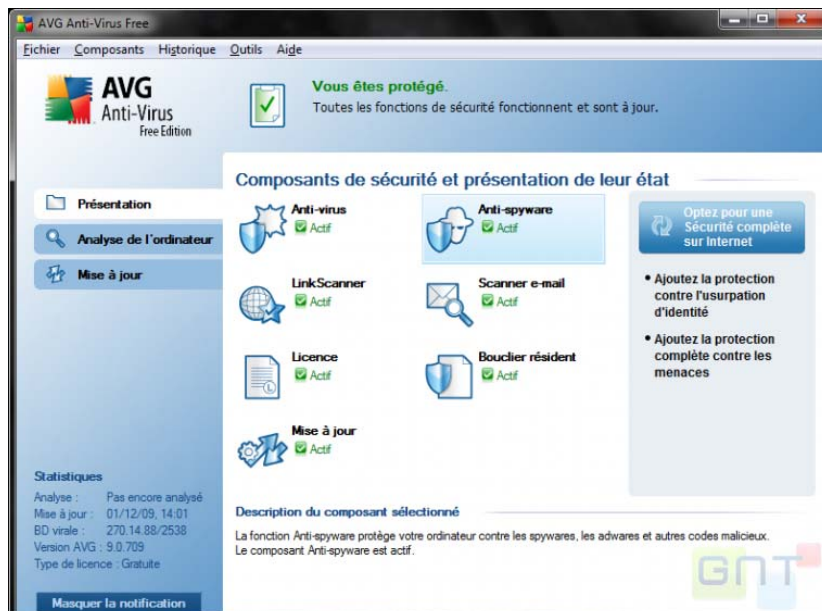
AVG Anti-Virus Free

Fichier Composants Historique Outils Aide

AVG Anti-Virus Free Edition

Vous êtes protégé.
Toutes les fonctions de sécurité fonctionnent et sont à jour.

Présentation
Analyse de l'ordinateur
Mise à jour

Composants de sécurité et présentation de leur état

Anti-virus
Actif

Anti-spyware
Actif

LinkScanner
Actif

Scanner e-mail
Actif

Licence
Actif

Bouclier résident
Actif

Mise à jour
Actif

Optez pour une Sécurité complète sur Internet

• Ajoutez la protection contre l'usurpation d'identité

• Ajoutez la protection complète contre les menaces

Statistiques
Analyse : Pas encore analysé
Mise à jour : 01/12/09, 14:01
BD virale : 270.14.88/2538
Version AVG : 9.0.709
Type de licence : Gratuite

Masquer la notification

Description du composant sélectionné

La fonction Anti-spyware protège votre ordinateur contre les spywares, les adwares et autres codes malicieux. Le composant Anti-spyware est actif.

GNT